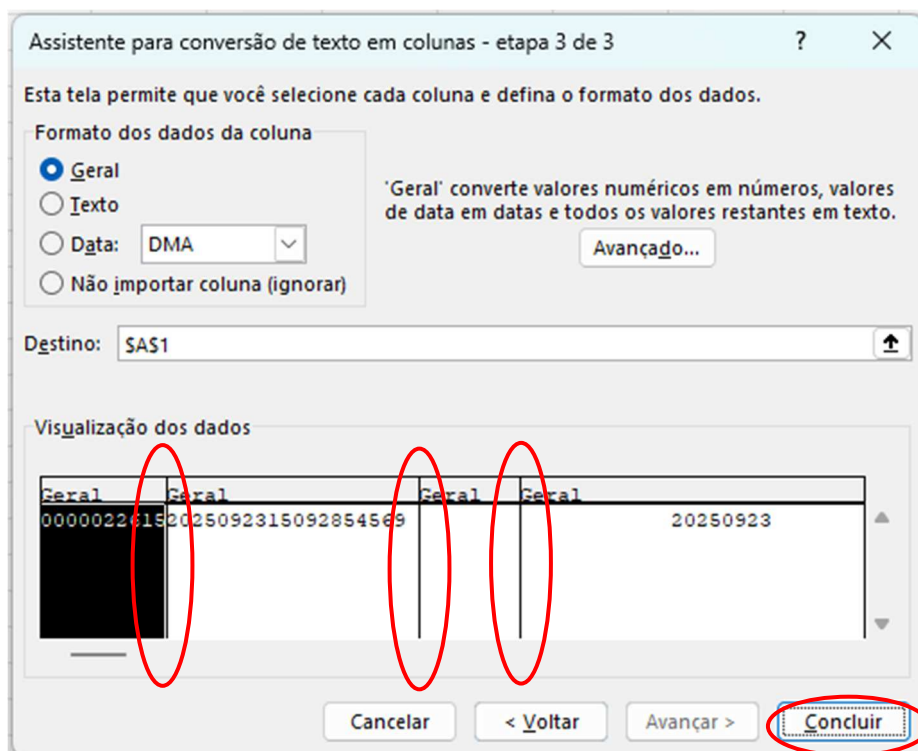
Assistente para conversão de texto em colunas - etapa 3 de 3

?

Esta tela permite que você selecione cada coluna e defina o formato dos dados.

Formato dos dados da coluna

Geral

Texto

Data: DMA

Não importar coluna (ignorar)

'Geral' converte valores numéricos em números, valores de data em datas e todos os valores restantes em texto.

Avançado...

Destino: $A$1

Visualização dos dados

| Geral | Geral | Geral | Geral |
|---|---|---|---|
| 0000022615 | 20250923150928545​69 | | 20250923 |

Cancelar

< Voltar

Avançar >

Concluir